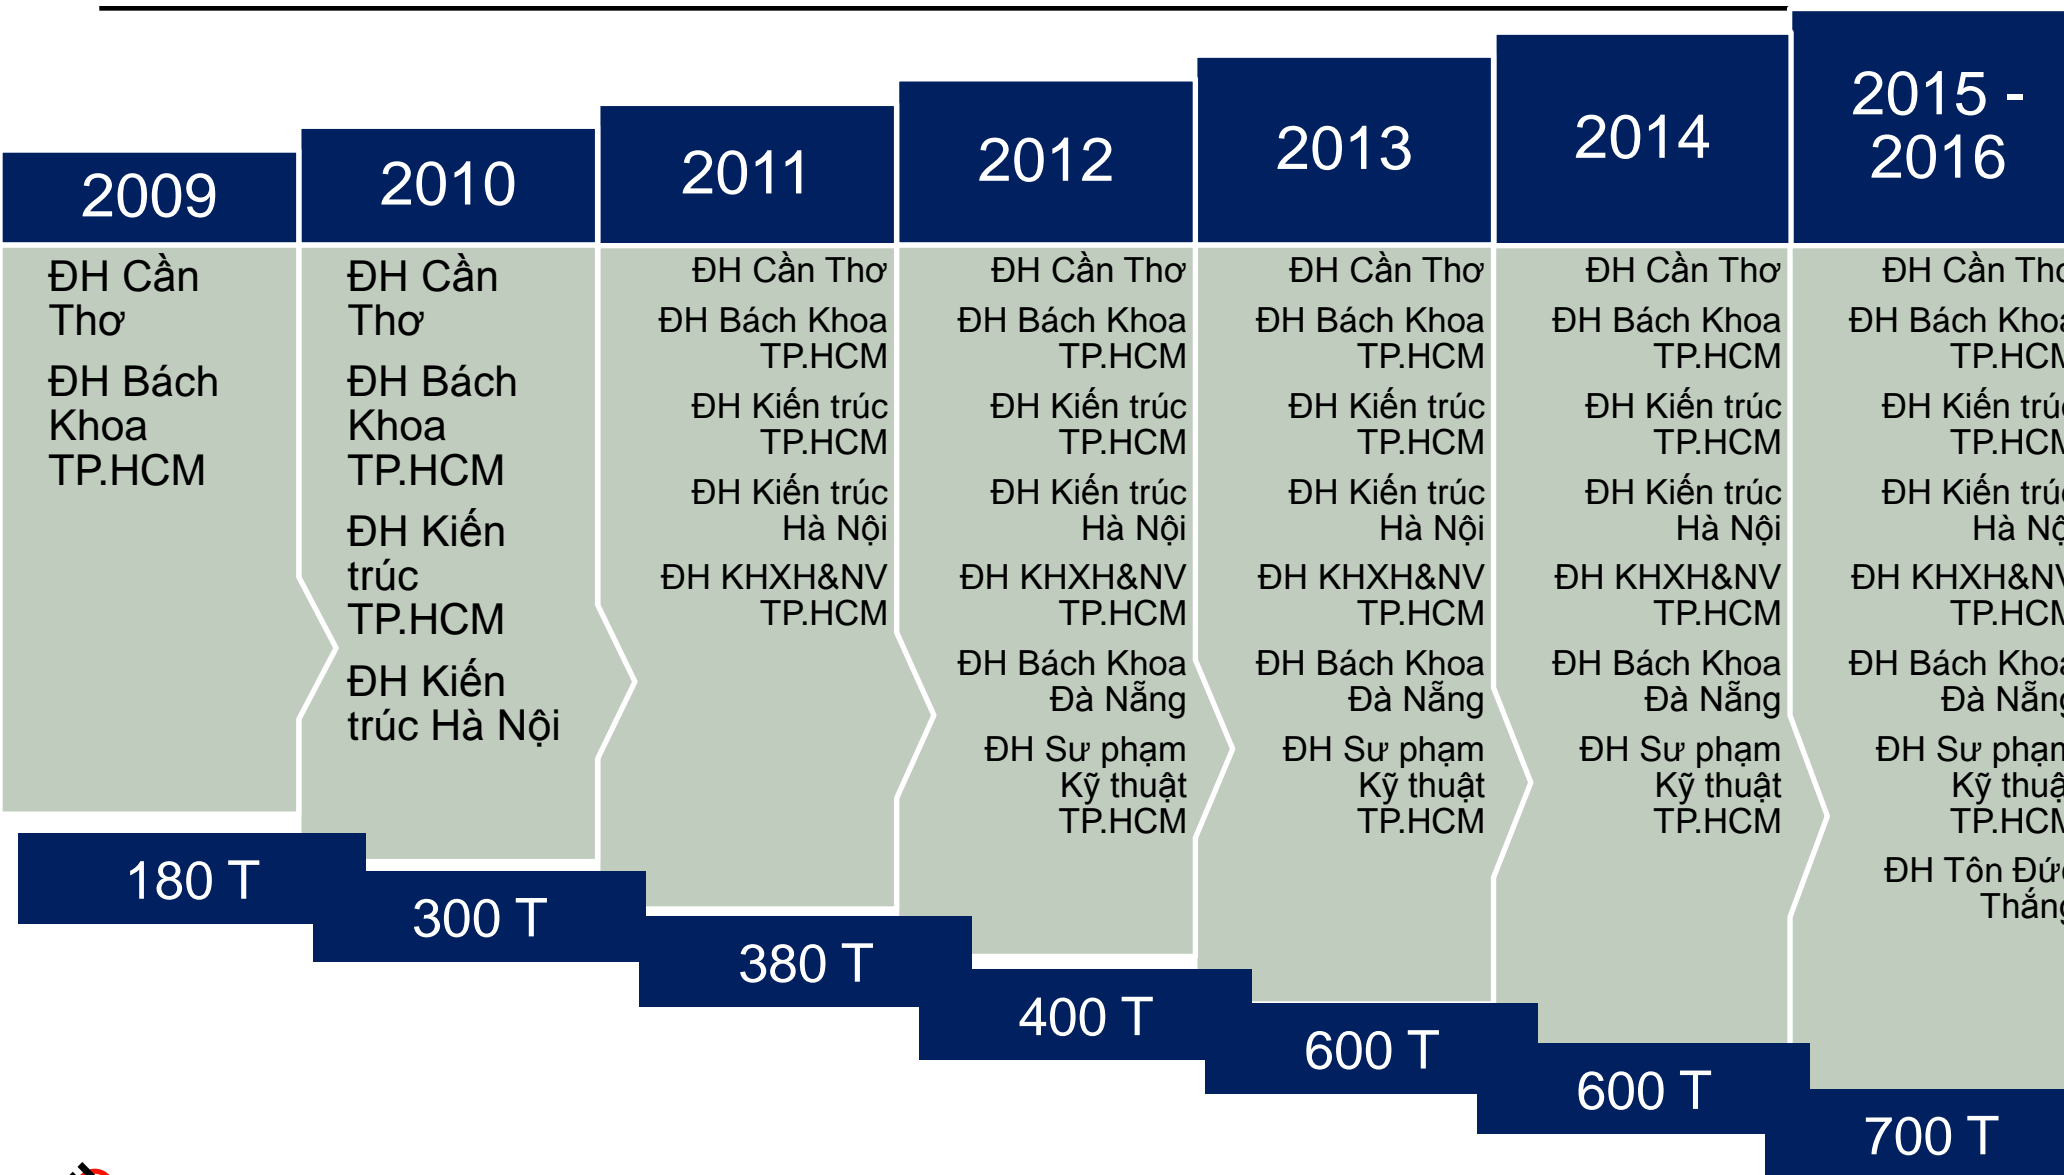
2009

ĐH Cần Thơ

ĐH Bách Khoa TP.HCM

180 T

2010

ĐH Cần Thơ

ĐH Bách Khoa TP.HCM

ĐH Kiến trúc TP.HCM

ĐH Kiến trúc Hà Nội

300 T

2011

ĐH Cần Thơ

ĐH Bách Khoa TP.HCM

ĐH Kiến trúc TP.HCM

ĐH Kiến trúc Hà Nội

ĐH KHXH&NV TP.HCM

380 T

2012

ĐH Cần Thơ

ĐH Bách Khoa TP.HCM

ĐH Kiến trúc TP.HCM

ĐH Kiến trúc Hà Nội

ĐH KHXH&NV TP.HCM

ĐH Bách Khoa Đà Nẵng

ĐH Sư phạm Kỹ thuật TP.HCM

400 T

2013

ĐH Cần Thơ

ĐH Bách Khoa TP.HCM

ĐH Kiến trúc TP.HCM

ĐH Kiến trúc Hà Nội

ĐH KHXH&NV TP.HCM

ĐH Bách Khoa Đà Nẵng

ĐH Sư phạm Kỹ thuật TP.HCM

600 T

2014

ĐH Cần Thơ

ĐH Bách Khoa TP.HCM

ĐH Kiến trúc TP.HCM

ĐH Kiến trúc Hà Nội

ĐH KHXH&NV TP.HCM

ĐH Bách Khoa Đà Nẵng

ĐH Sư phạm Kỹ thuật TP.HCM

600 T

2015 - 2016

ĐH Cần Th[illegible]

ĐH Bách Khoa TP.HCM

ĐH Kiến trú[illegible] TP.HCM

ĐH Kiến trú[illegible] Hà Nộ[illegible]

ĐH KHXH&N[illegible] TP.HCM

ĐH Bách Khoa Đà Nẵng

ĐH Sư phạm Kỹ thuậ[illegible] TP.HCM

ĐH Tôn Đứ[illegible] Thắng

700 T